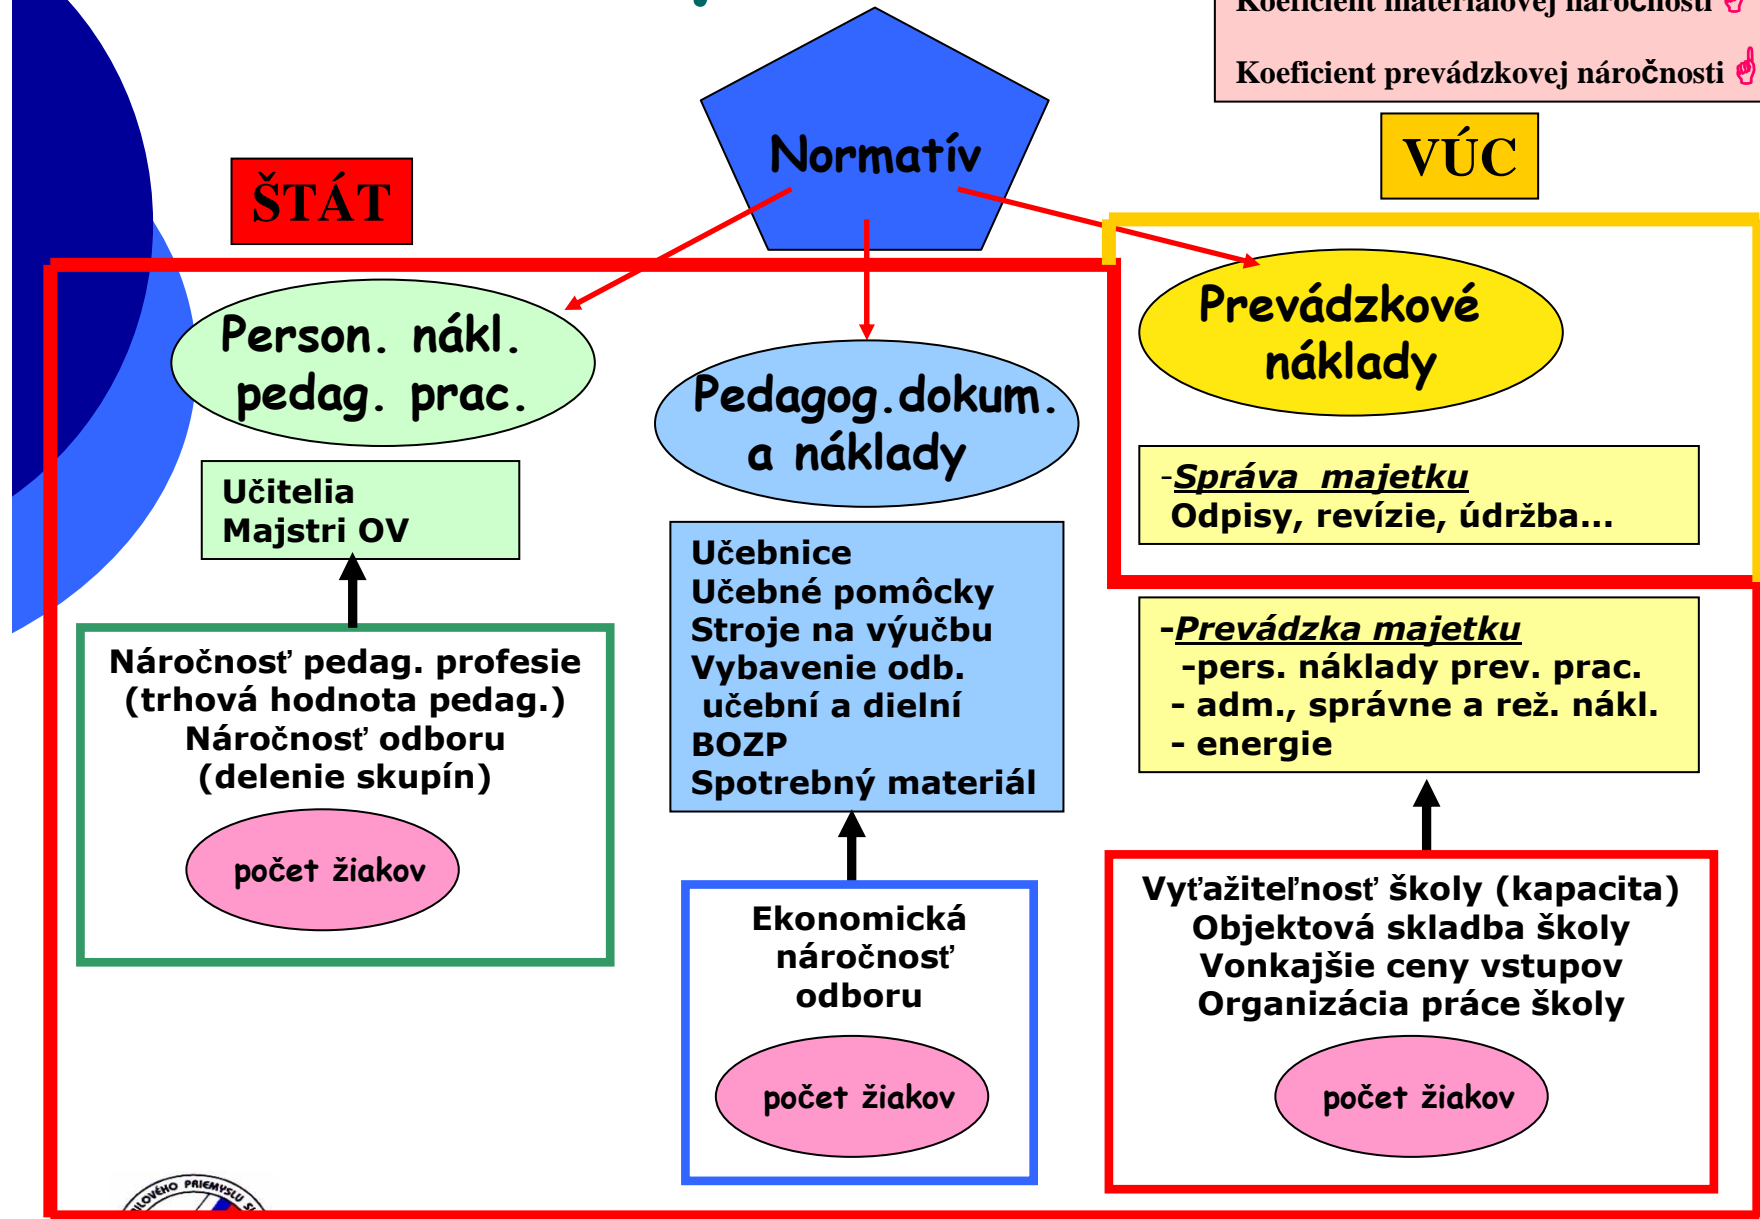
Koeficient materiálovej náročnosti

Koeficient prevádzkovej náročnosti

Normatív

ŠTÁT

VÚC

Person. nákl. pedag. prac.

Pedagog.dokum. a náklady

Prevádzkové náklady

-Správa majetku
Odpisy, revízie, údržba...

Učitelia
Majstri OV

Učebnice
Učebné pomôcky
Stroje na výučbu
Vybavenie odb. učební a dielní
BOZP
Spotrebný materiál

-Prevádzka majetku
-pers. náklady prev. prac.
- adm., správne a rež. nákl.
- energie

Náročnosť pedag. profesie
(trhová hodnota pedag.)
Náročnosť odboru
(delenie skupín)

počet žiakov

Ekonomická náročnosť odboru

počet žiakov

Vyťažiteľnosť školy (kapacita)
Objektová skladba školy
Vonkajšie ceny vstupov
Organizácia práce školy

počet žiakov

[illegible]LOVÉHO PRIEMYSLU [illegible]